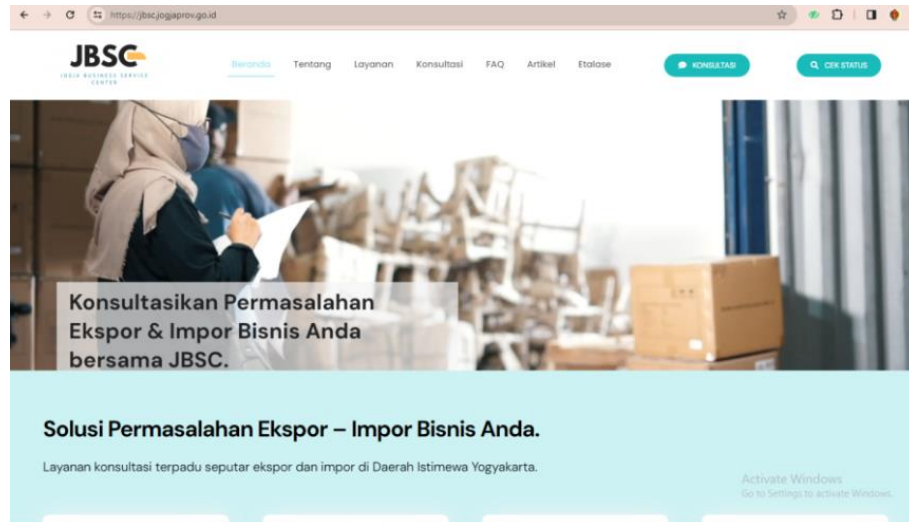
https://jbsc.jogjaprov.go.id

JBSC
JOGJA BUSINESS SERVICE CENTER

Beranda Tentang Layanan Konsultasi FAQ Artikel Etalase

KONSULTASI

CEK STATUS

Konsultasikan Permasalahan Ekspor & Impor Bisnis Anda bersama JBSC.

Solusi Permasalahan Ekspor – Impor Bisnis Anda.

Layanan konsultasi terpadu seputar ekspor dan impor di Daerah Istimewa Yogyakarta.

Activate Windows
Go to Settings to activate Windows.